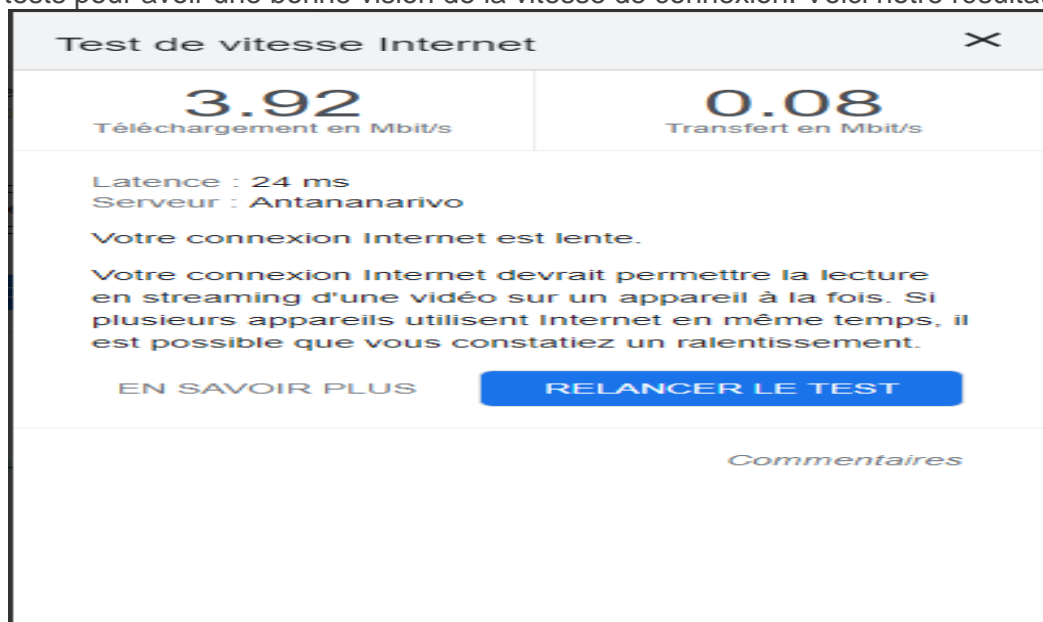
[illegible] tests pour avoir une bonne vision de la vitesse de connexion. Voici notre résultat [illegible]

Test de vitesse Internet

×

3.92
Téléchargement en Mbit/s

0.08
Transfert en Mbit/s

Latence : 24 ms
Serveur : Antananarivo

Votre connexion Internet est lente.

Votre connexion Internet devrait permettre la lecture en streaming d'une vidéo sur un appareil à la fois. Si plusieurs appareils utilisent Internet en même temps, il est possible que vous constatiez un ralentissement.

EN SAVOIR PLUS

RELANCER LE TEST

Commentaires